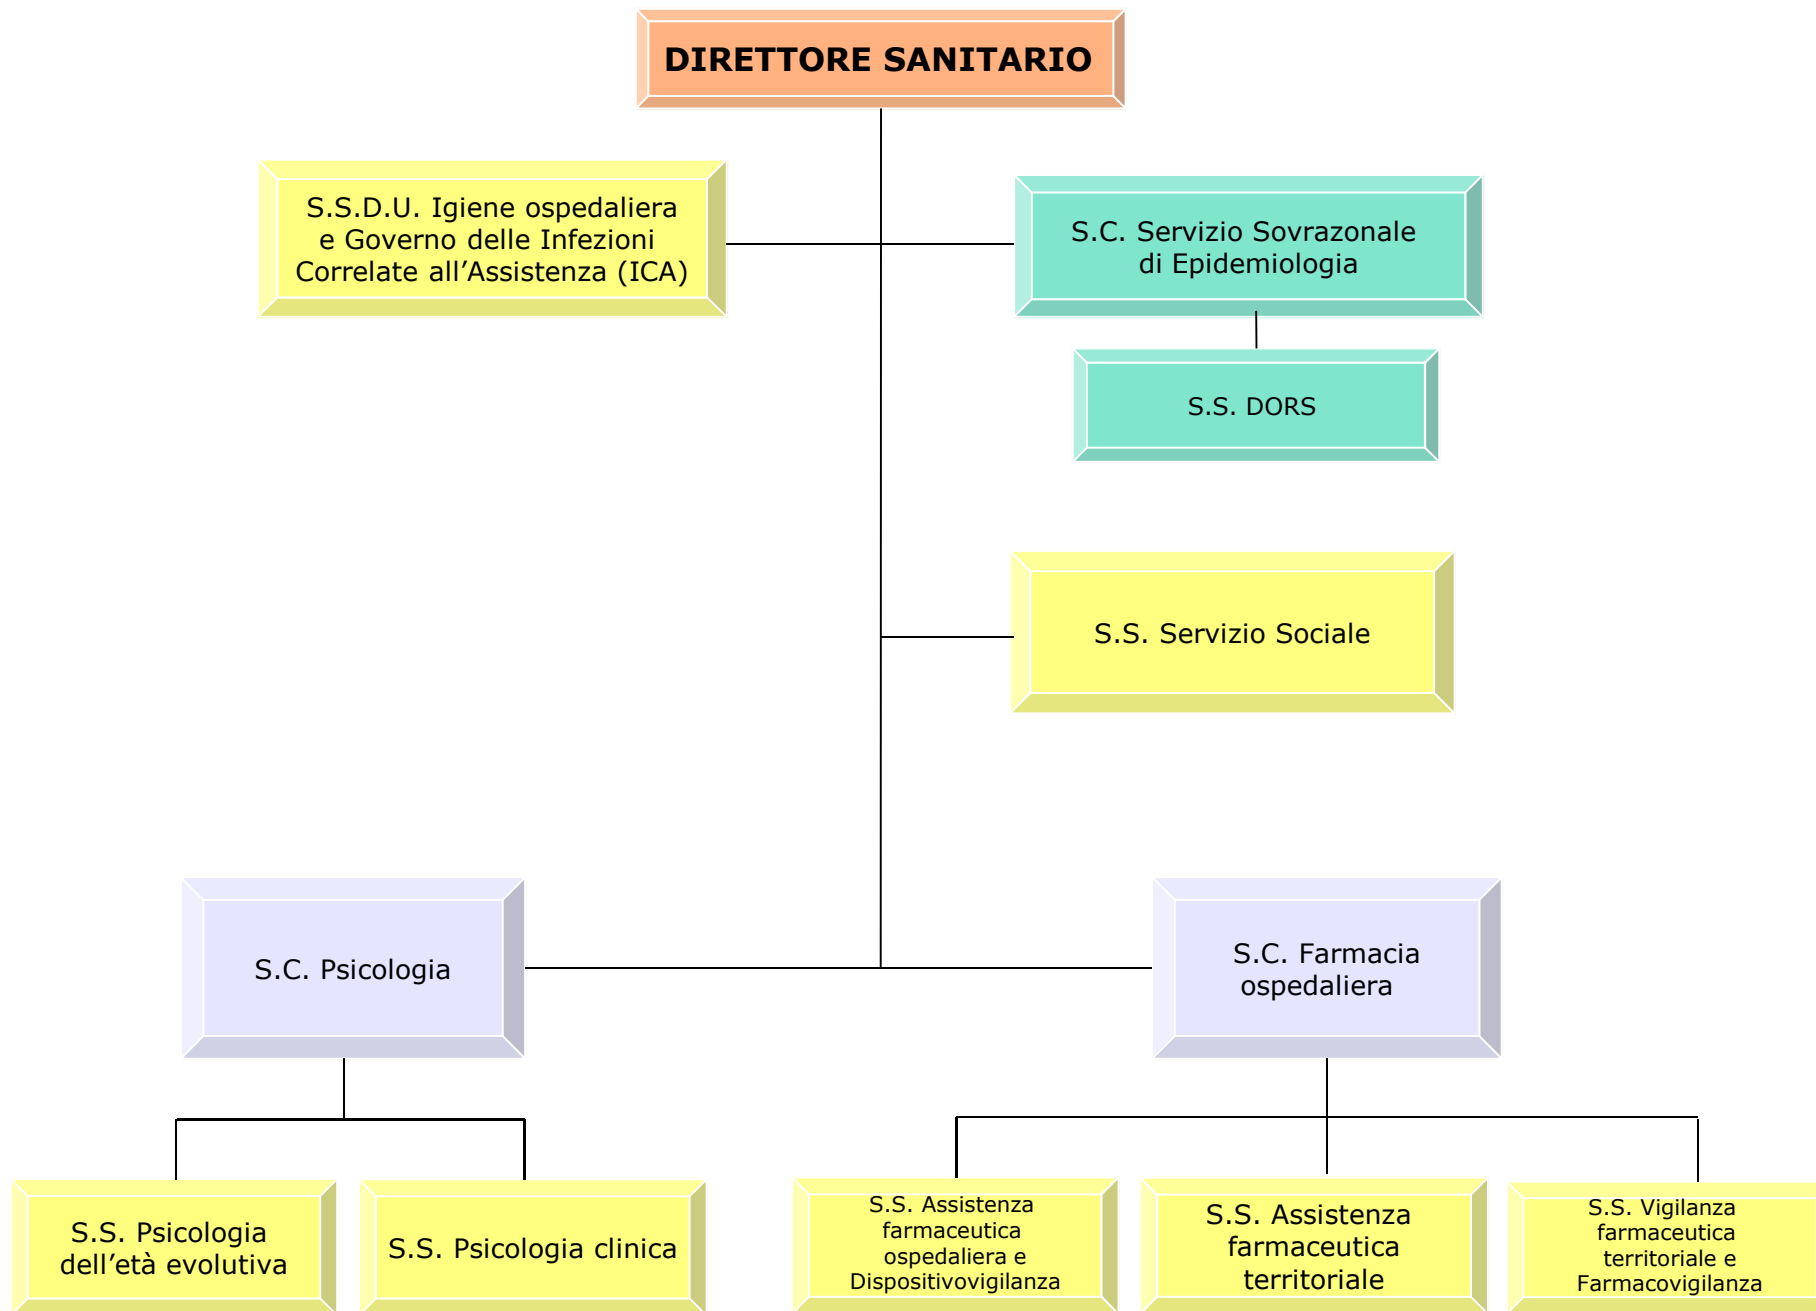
DIRETTORE SANITARIO

S.S.D.U. Igiene ospedaliera e Governo delle Infezioni Correlate all’Assistenza (ICA)

S.C. Servizio Sovrazonale di Epidemiologia

S.S. DORS

S.S. Servizio Sociale

S.C. Psicologia

S.C. Farmacia ospedaliera

S.S. Psicologia dell’età evolutiva

S.S. Psicologia clinica

S.S. Assistenza farmaceutica ospedaliera e Dispositivovigilanza

S.S. Assistenza farmaceutica territoriale

S.S. Vigilanza farmaceutica territoriale e Farmacovigilanza